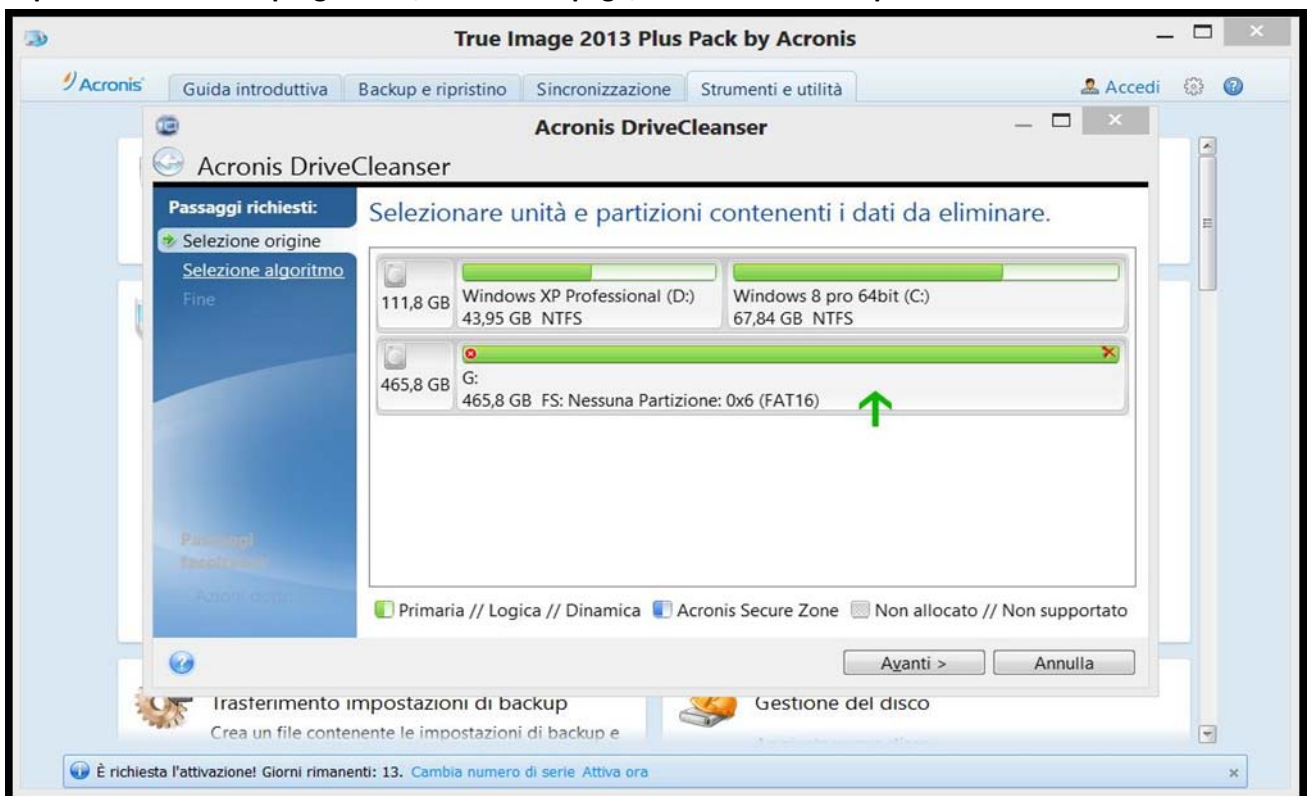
True Image 2013 Plus Pack by Acronis

Acronis | Guida introduttiva | Backup e ripristino | Sincronizzazione | Strumenti e utilità | Accedi

Acronis DriveCleanser

Acronis DriveCleanser

Passaggi richiesti:
Selezione origine
Selezione algoritmo
Fine

Passaggi facoltativi
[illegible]

Selezionare unità e partizioni contenenti i dati da eliminare.

111,8 GB
Windows XP Professional (D:)
43,95 GB NTFS
Windows 8 pro 64bit (C:)
67,84 GB NTFS

465,8 GB
G:
465,8 GB FS: Nessuna Partizione: 0x6 (FAT16)

Primaria // Logica // Dinamica   Acronis Secure Zone   Non allocato // Non supportato

Avanti >   Annulla

Trasferimento impostazioni di backup
Crea un file contenente le impostazioni di backup e

Gestione del disco

È richiesta l'attivazione! Giorni rimanenti: 13. Cambia numero di serie Attiva ora